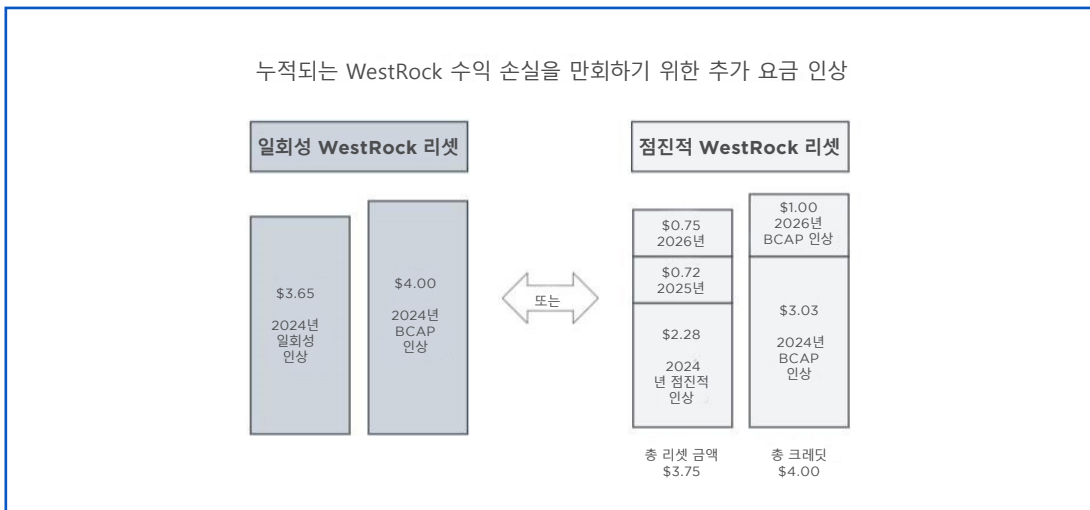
누적되는 WestRock 수익 손실을 만회하기 위한 추가 요금 인상

일회성 WestRock 리셋

$3.65

2024년
일회성
인상

$4.00

2024년
BCAP
인상

또는

점진적 WestRock 리셋

$0.75
2026년

$0.72
2025년

$2.28

2024
년 점진적
인상

$1.00
2026년
BCAP 인상

$3.03

2024년
BCAP
인상

총 리셋 금액
$3.75

총 크레딧
$4.00